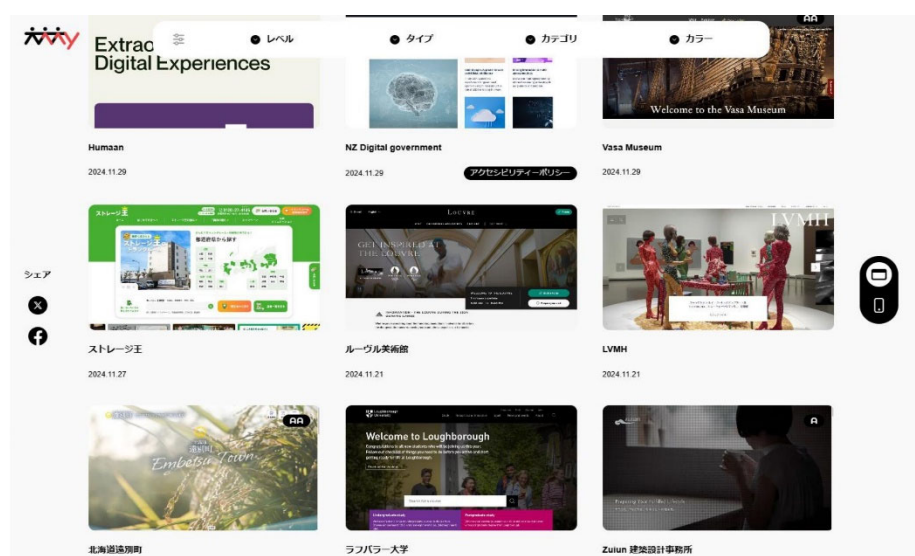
レベル
タイプ
カテゴリ
カラー

Extrao
Digital Experiences

Humaan
2024.11.29

NZ Digital government
2024.11.29
アクセシビリティーポリシー

AA
Welcome to the Vasa Museum
Vasa Museum
2024.11.29

シェア

ストレージ王
ストレージ王
2024.11.27

Louvre
GET INSPIRED AT THE LOUVRE
ルーヴル美術館
2024.11.21

LVMH
LVMH
2024.11.21

AA
Embetsu Town
北海道遠別町

Welcome to Loughborough
ラフバラー大学

A
Zuiun 建築設計事務所